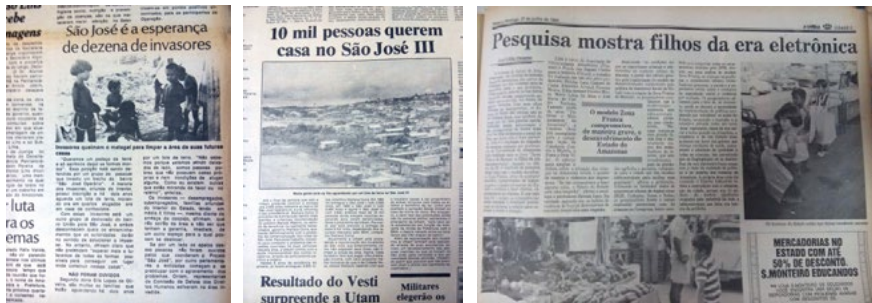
São José é a esperança de dezena de invasores

lutas

10 mil pessoas querem casa no São José III

Resultado do Vesti surpreende a Utam

Militares elegerão os

Pesquisa mostra filhos da era eletrônica

O modelo Zona Franca representa, de maneira grave, o desenvolvimento do Estado do Amazonas

MERCADORIAS NO ESTADO COM ATÉ 50% DE DESCONTO. S.MONTEIRO EDUCANDOS